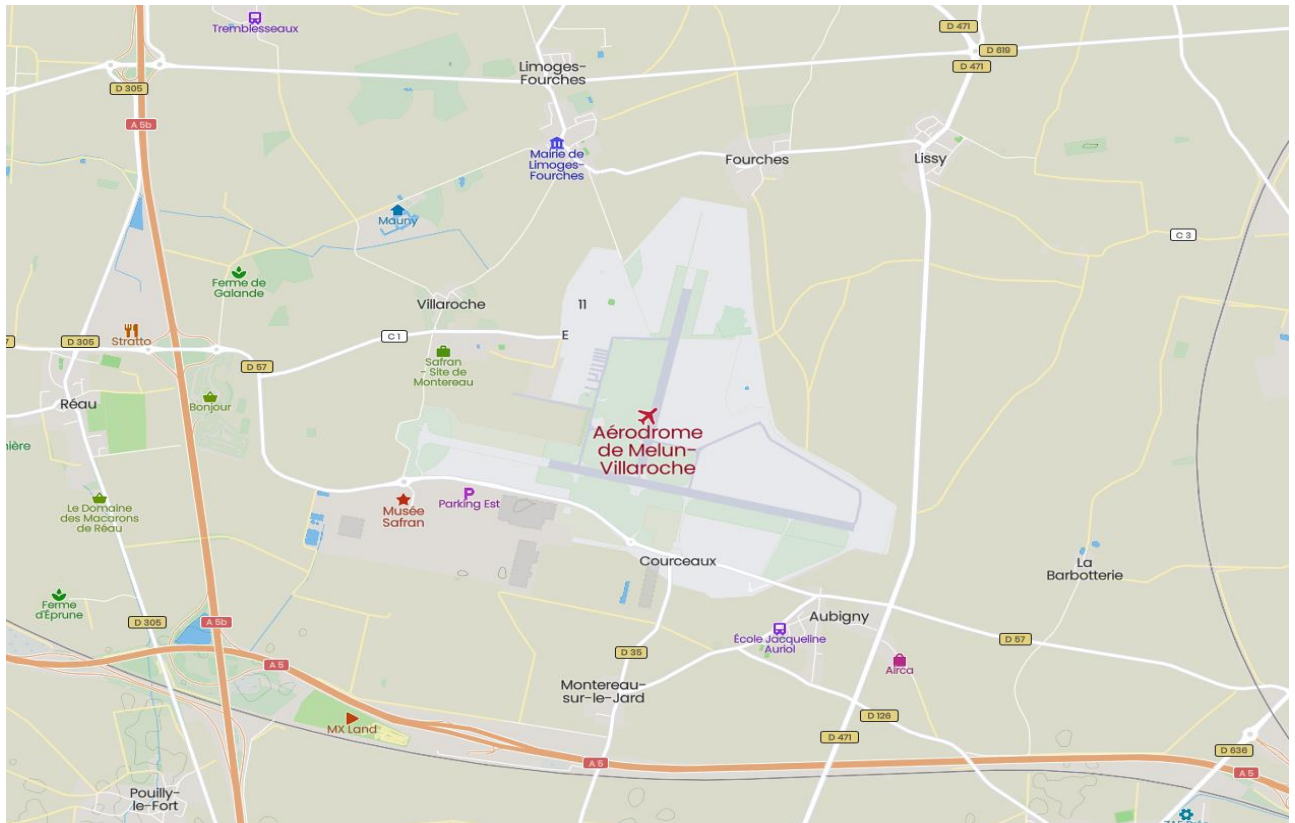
Tremblesseaux
D 471
D 619
D 471
Limoges-Fourches
D 305
A 5b
Mairie de Limoges-Fourches
Fourches
Lissy
Mauny
C 3
Ferme de Galande
Villaroche
11
D 305
Stratto
C 1
E
D 57
Safran - Site de Montereau
Réau
Bonjour
nière
Aérodrome de Melun-Villaroche
Le Domaine des Macarons de Réau
Musée Safran
Parking Est
Courceaux
La Barbotterie
Ferme d'Eprune
Aubigny
D 305
A 5b
École Jacqueline Auriol
D 57
D 35
A 5
Airca
Montereau-sur-le-Jard
MX Land
D 126
D 471
D 636
A 5
A 5
Pouilly-le-Fort